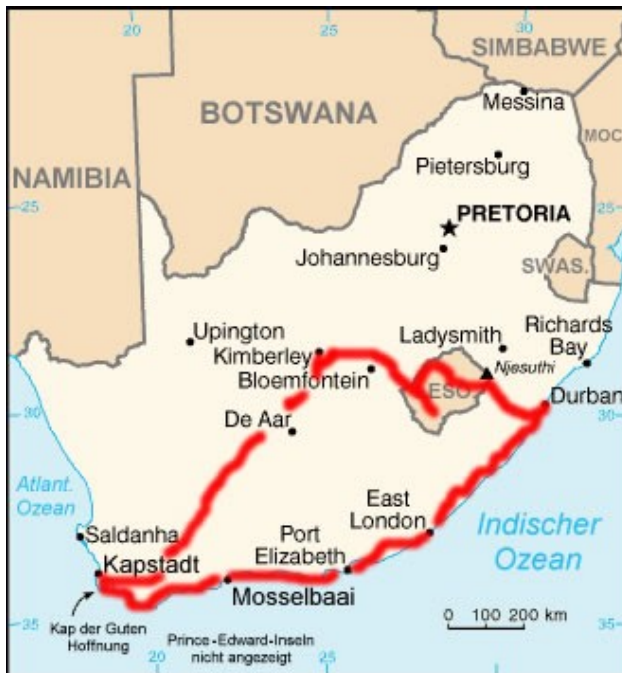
20
25
SIMBABWE
Messina
BOTSWANA
MOC
Pietersburg
NAMIBIA
25
PRETORIA
25
Johannesburg
SWAS.
Upington
Ladysmith
Richards Bay
Kimberley
Njesuthi
Bloemfontein
ESO.
Durban
30
De Aar
30
Atlant. Ozean
East London
Indischer Ozean
Saldanha
Port Elizabeth
Kapstadt
Mosselbaai
0 100 200 km
35
35
Kap der Guten Hoffnung
Prince-Edward-Inseln nicht angezeigt
20
25